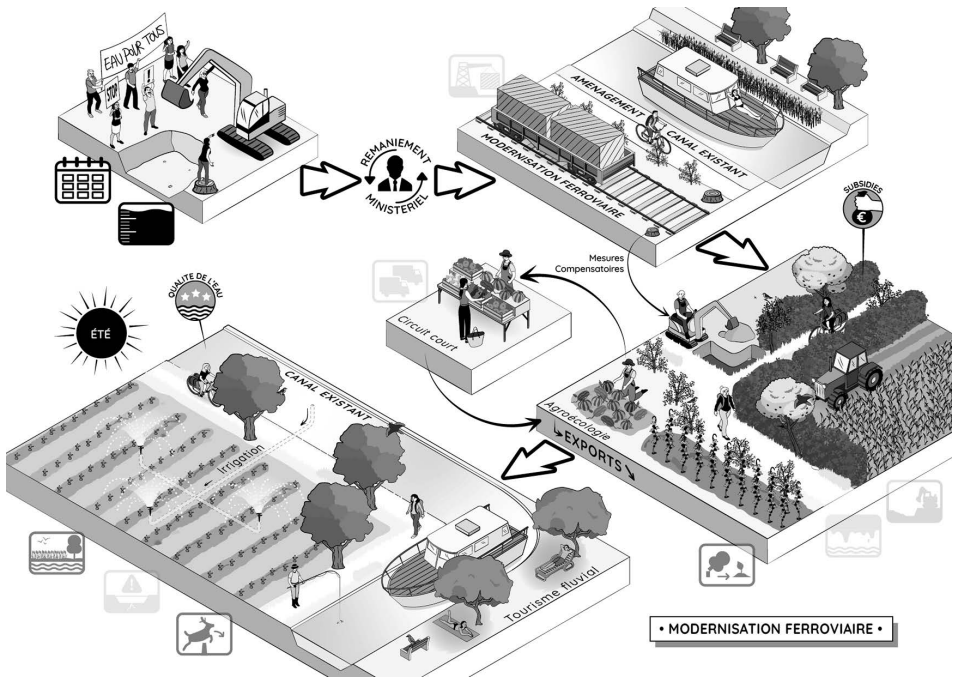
EAU POUR TOUS

STOP

REMANIEMENT MINISTERIEL

AMENAGEMENT CANAL EXISTANT

MODERNISATION FERROVIAIRE

SUBSIDIES

€

Mesures Compensatoires

Circuit court

ÉTÉ

QUALITE DE L'EAU

CANAL EXISTANT

Irrigation

Agroécologie

EXPORTS

Tourisme fluvial

• MODERNISATION FERROVIAIRE •